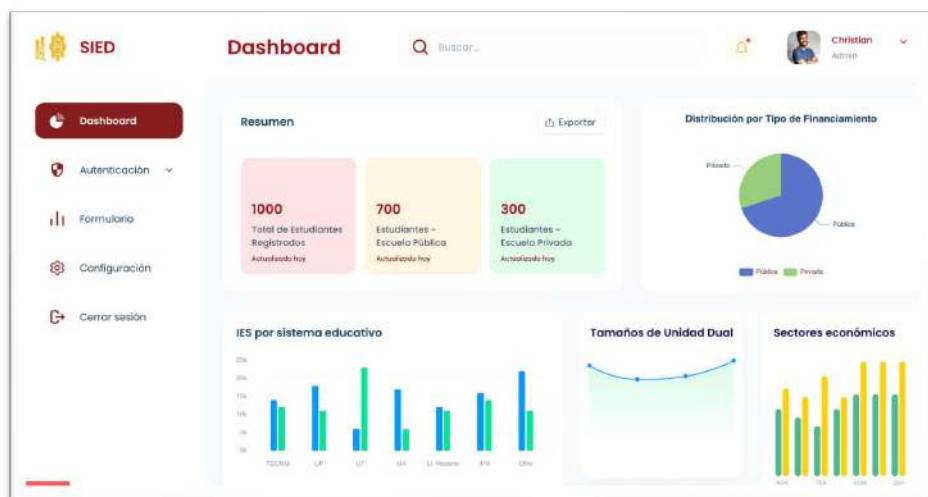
SIED

Dashboard

Buscar...

Christian
Admin

Dashboard

Autenticación

Formulario

Configuración

Cerrar sesión

Resumen

Exportar

1000
Total de Estudiantes Registrados
Actualizado hoy

700
Estudiantes - Escuela Pública
Actualizado hoy

300
Estudiantes - Escuela Privada
Actualizado hoy

Distribución por Tipo de Financiamiento

Privado

Público

Público Privado

IES por sistema educativo

25k
20k
15k
10k
5k
0k

TECNM UP UT UA U. Pedagog IPN Otro

Tamaños de Unidad Dual

Sectores económicos

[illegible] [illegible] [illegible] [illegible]